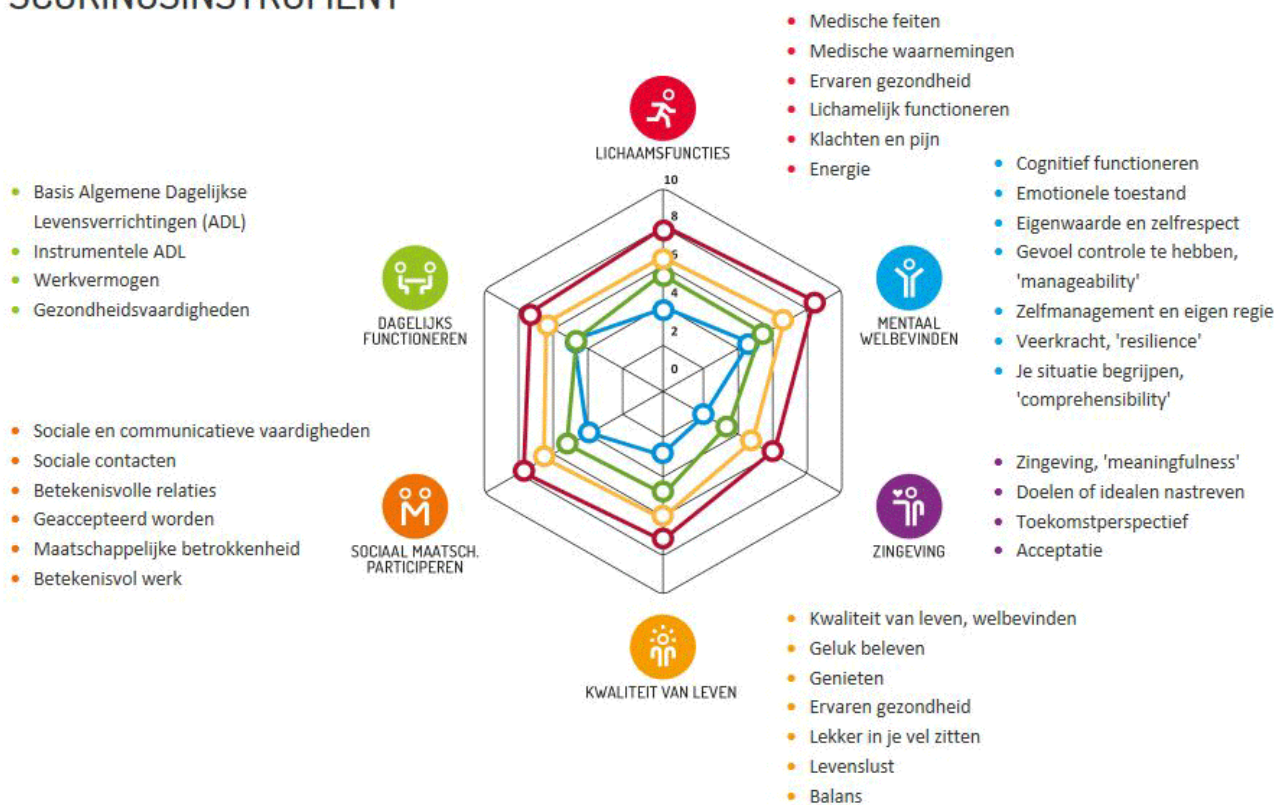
SCORINGSINSTRUMENT

- Medische feiten
- Medische waarnemingen
- Ervaren gezondheid
- Lichamelijk functioneren
- Klachten en pijn
- Energie

LICHAAMSFUNCTIES

- Cognitief functioneren
- Emotionele toestand
- Eigenwaarde en zelfrespect
- Gevoel controle te hebben, 'manageability'
- Zelfmanagement en eigen regie
- Veerkracht, 'resilience'
- Je situatie begrijpen, 'comprehensibility'

MENTAAL WELBEVINDEN

- Basis Algemene Dagelijkse Levensverrichtingen (ADL)
- Instrumentele ADL
- Werkvermogen
- Gezondheidsvaardigheden

DAGELIJKS FUNCTIONEREN

10
8
6
4
2
0

- Sociale en communicatieve vaardigheden
- Sociale contacten
- Betekenisvolle relaties
- Geaccepteerd worden
- Maatschappelijke betrokkenheid
- Betekenisvol werk

SOCIAAL MAATSCH. PARTICIPEREN

- Zingeving, 'meaningfulness'
- Doelen of idealen nastreven
- Toekomstperspectief
- Acceptatie

ZINGEVING

KWALITEIT VAN LEVEN

- Kwaliteit van leven, welbevinden
- Geluk beleven
- Genieten
- Ervaren gezondheid
- Lekker in je vel zitten
- Levenslust
- Balans